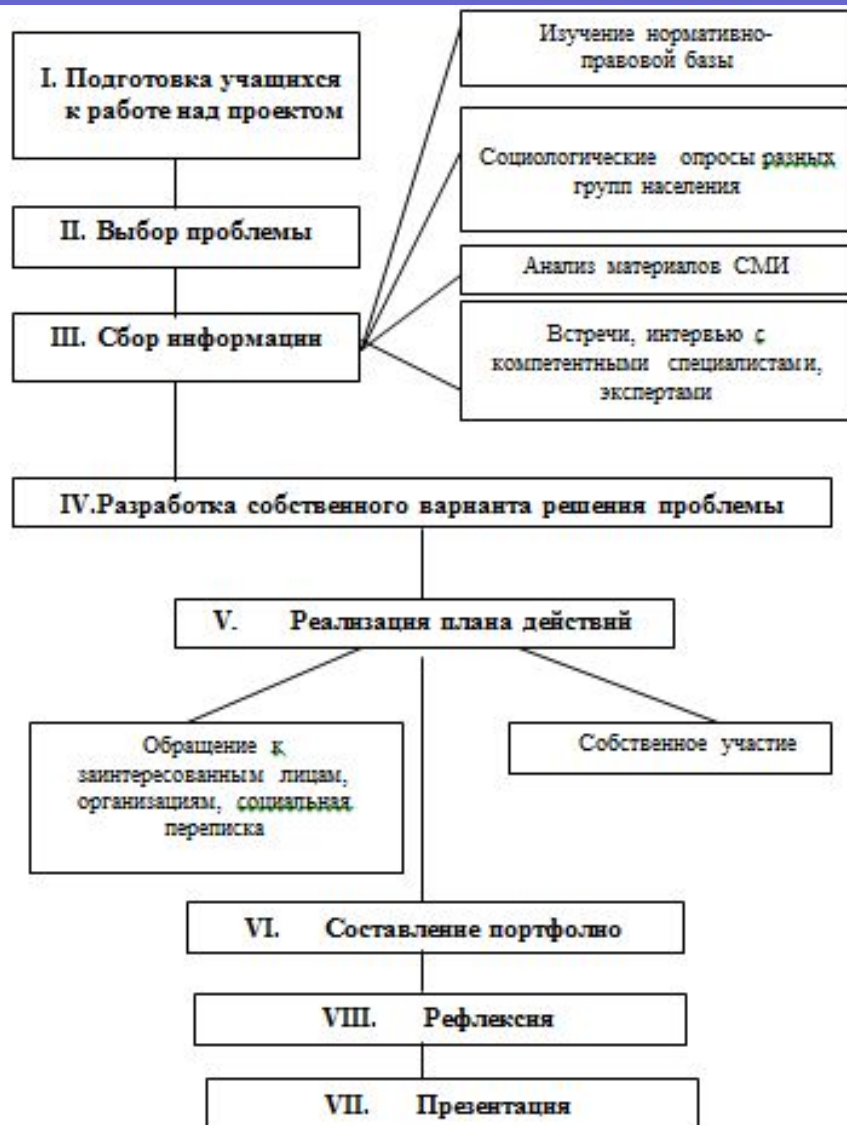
I. Подготовка учащихся к работе над проектом

Изучение нормативно-правовой базы

Социологические опросы разных групп населения

II. Выбор проблемы

Анализ материалов СМИ

III. Сбор информации

Встречи, интервью с компетентными специалистами, экспертами

IV.Разработка собственного варианта решения проблемы

V. Реализация плана действий

Обращение к заинтересованным лицам, организациям, социальная переписка

Собственное участие

VI. Составление портфолио

VIII. Рефлексия

VII. Презентация